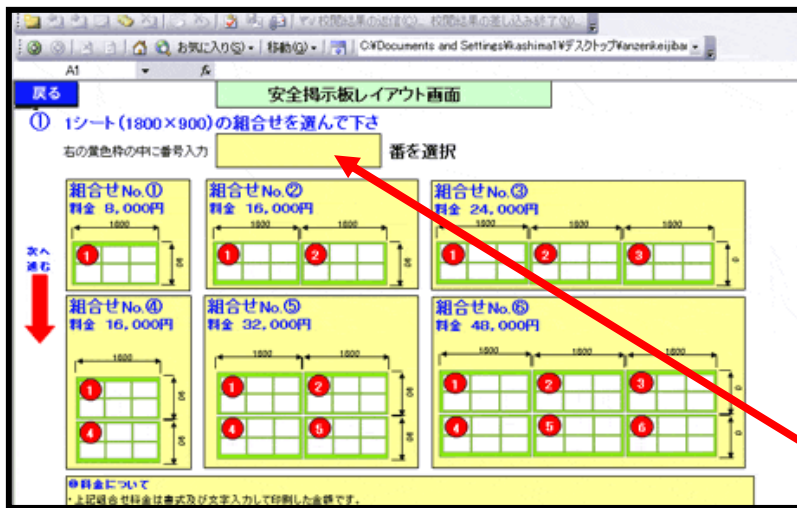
お気に入り(S) 移動(G) C:¥Documents and Settings¥kashima1¥デスクトップ¥anzenkeijiba

A1

戻る

安全掲示板レイアウト画面

① 1シート（1800×900）の組合せを選んで下さい

右の黄色枠の中に番号入力

番を選択

組合せNo.①
料金 8,000円
1800
900
1

組合せNo.②
料金 16,000円
1800
1800
1
2

組合せNo.③
料金 24,000円
1800
1800
1800
1
2
3

次へ進む

組合せNo.④
料金 16,000円
1800
900
900
1
4

組合せNo.⑤
料金 32,000円
1800
1800
900
900
1
2
4
5

組合せNo.⑥
料金 48,000円
1800
1800
1800
1
2
3
4
5
6

●料金について
・上記組合せ料金は書式及び文字入力して印刷した金額です。